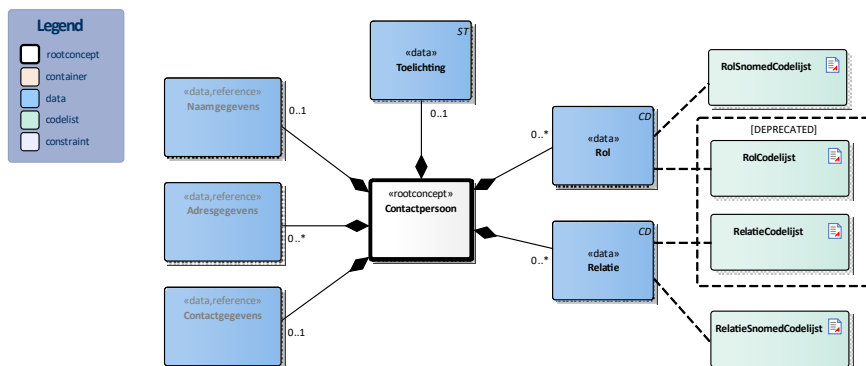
Legend
rootconcept
container
data
codelist
constraint

ST
«data»
Toelichting

0..1

«data,reference»
Naamgegevens
0..1

«data,reference»
Adresgegevens
0..*

«data,reference»
Contactgegevens
0..1

«rootconcept»
Contactpersoon

0..*
CD
«data»
Rol

0..*
CD
«data»
Relatie

RolSnomedCodelijst

[DEPRECATED]
RolCodelijst

RelatieCodelijst

RelatieSnomedCodelijst